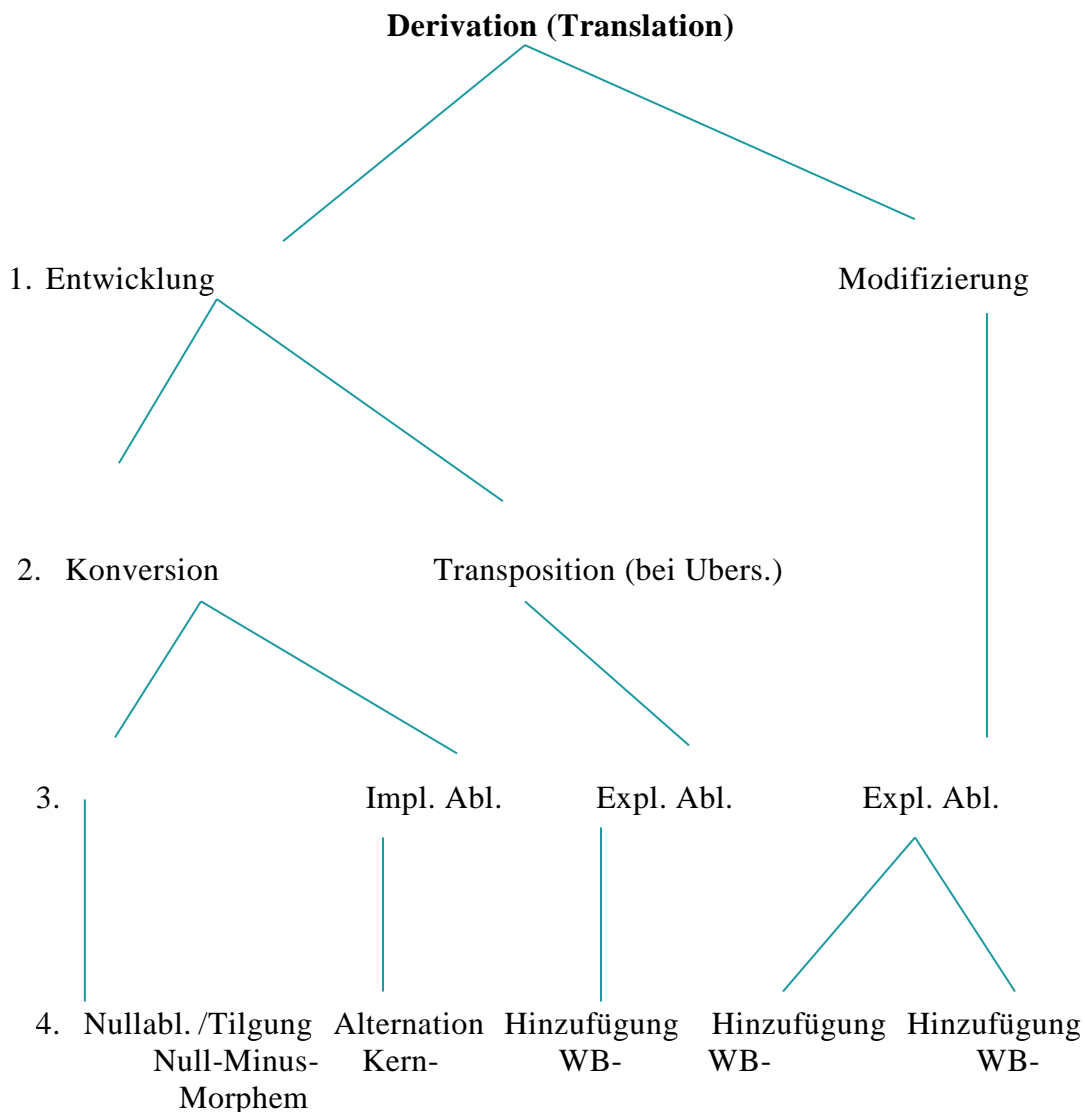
**Derivation (Translation)**

1. Entwicklung

Modifizierung

2. Konversion

Transposition (bei Ubers.)

3.

Impl. Abl.

Expl. Abl.

Expl. Abl.

4. Nullabl. /Tilgung Null-Minus-Morphem

Alternation Kern-

Hinzufügung WB-

Hinzufügung WB-

Hinzufügung WB-